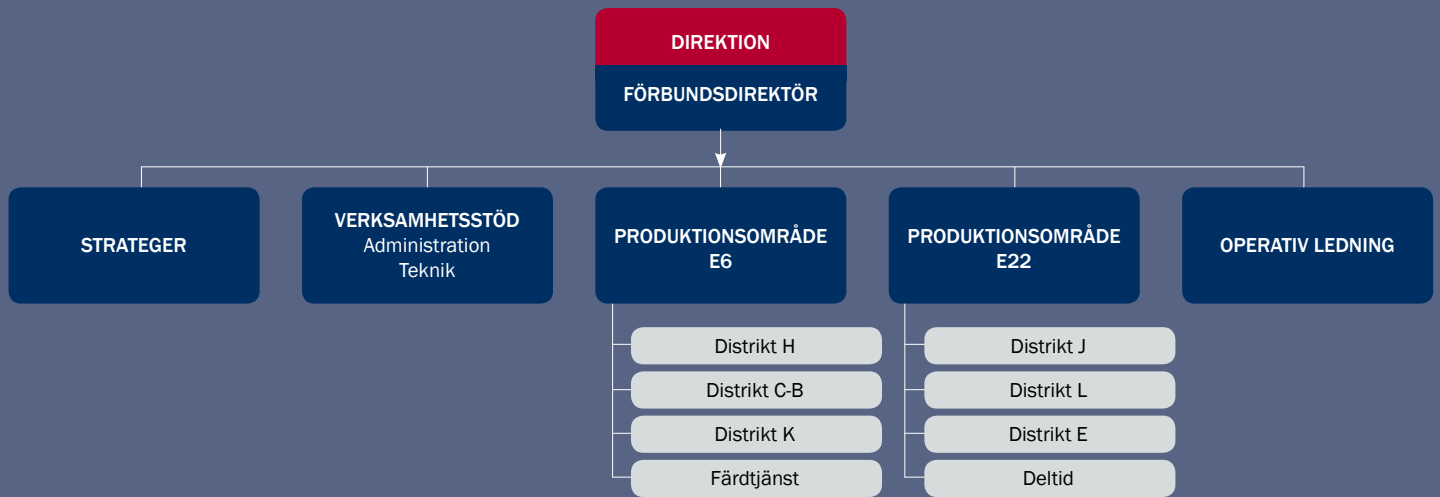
DIREKTION

FÖRBUNDSDIREKTÖR

STRATEGER

VERKSAMHETSSTÖD
Administration
Teknik

PRODUKTIONSOMRÅDE
E6

Distrikt H

Distrikt C-B

Distrikt K

Färdtjänst

PRODUKTIONSOMRÅDE
E22

Distrikt J

Distrikt L

Distrikt E

Deltid

OPERATIV LEDNING